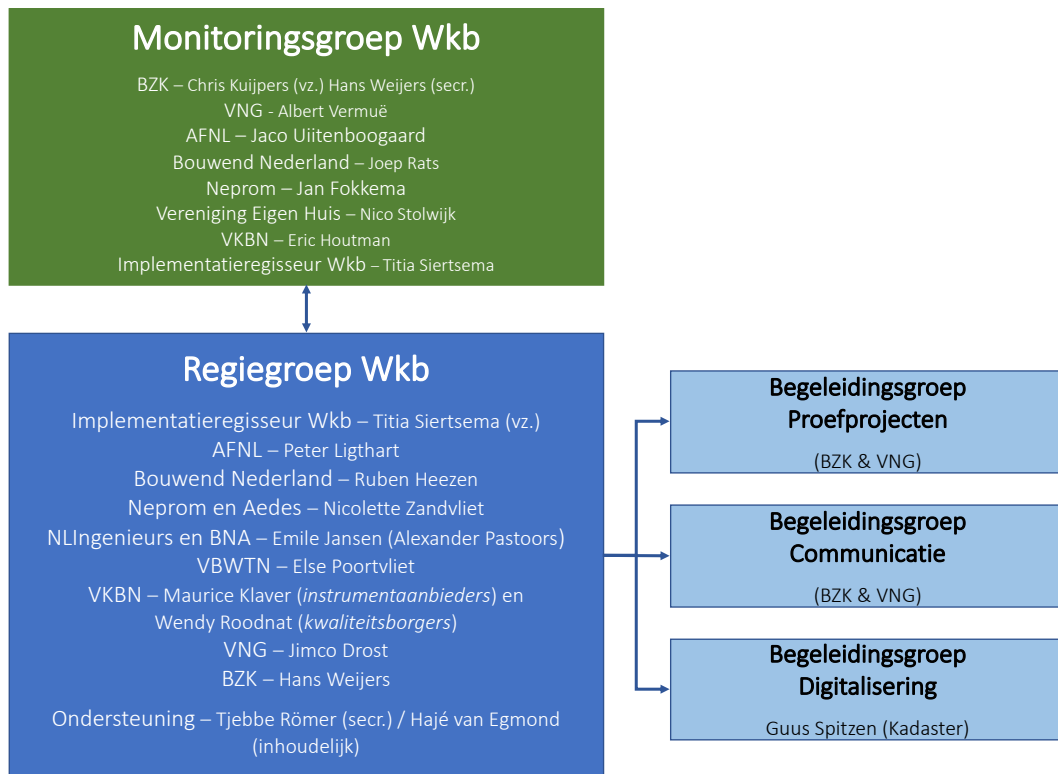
Monitoringsgroep Wkb

BZK – Chris Kuijpers (vz.) Hans Weijers (secr.)
VNG - Albert Vermuë
AFNL – Jaco Uiitenboogaard
Bouwend Nederland – Joep Rats
Neprom – Jan Fokkema
Vereniging Eigen Huis – Nico Stolwijk
VKBN – Eric Houtman
Implementatieregisseur Wkb – Titia Siertsema

Regiegroep Wkb

Implementatieregisseur Wkb – Titia Siertsema (vz.)
AFNL – Peter Ligthart
Bouwend Nederland – Ruben Heezen
Neprom en Aedes – Nicolette Zandvliet
NLIngenieurs en BNA – Emile Jansen (Alexander Pastoors)
VBWTN – Else Poortvliet
VKBN – Maurice Klaver (*instrumentaanbieders*) en Wendy Roodnat (*kwaliteitsborgers*)
VNG – Jimco Drost
BZK – Hans Weijers

Ondersteuning – Tjebbe Römer (secr.) / Hajé van Egmond (inhoudelijk)

Begeleidingsgroep Proefprojecten

(BZK & VNG)

Begeleidingsgroep Communicatie

(BZK & VNG)

Begeleidingsgroep Digitalisering

Guus Spitzen (Kadaster)